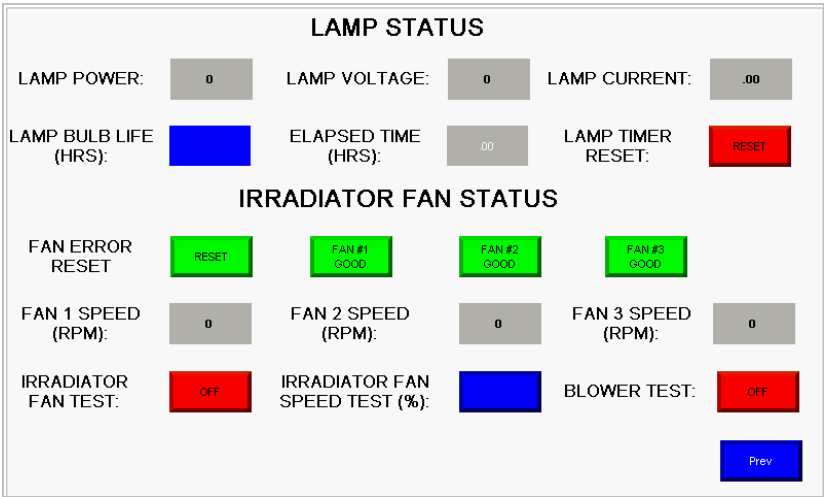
LAMP STATUS

LAMP POWER: 0

LAMP VOLTAGE: 0

LAMP CURRENT: .00

LAMP BULB LIFE (HRS):

ELAPSED TIME (HRS): .00

LAMP TIMER RESET: RESET

IRRADIATOR FAN STATUS

FAN ERROR RESET RESET

FAN #1 GOOD

FAN #2 GOOD

FAN #3 GOOD

FAN 1 SPEED (RPM): 0

FAN 2 SPEED (RPM): 0

FAN 3 SPEED (RPM): 0

IRRADIATOR FAN TEST: OFF

IRRADIATOR FAN SPEED TEST (%):

BLOWER TEST: OFF

Prev